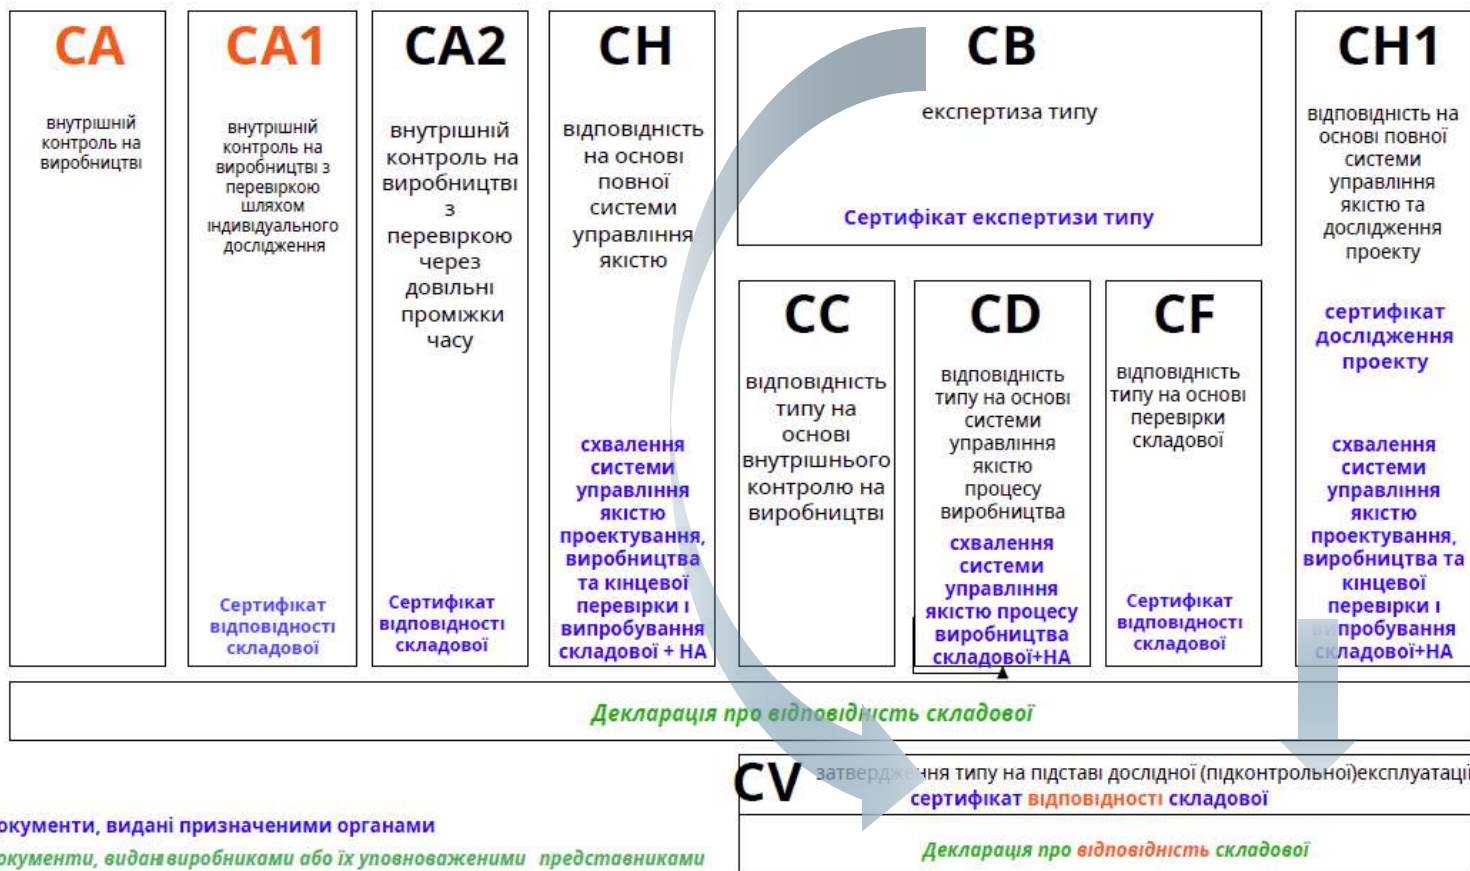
CA

внутрішній контроль на виробництві

CA1

внутрішній контроль на виробництві з перевіркою шляхом індивідуального дослідження

Сертифікат відповідності складової

CA2

внутрішній контроль на виробництві з перевіркою через довільні проміжки часу

Сертифікат відповідності складової

CH

відповідність на основі повної системи управління якістю

схвалення системи управління якістю проектування, виробництва та кінцевої перевірки і випробування складової + НА

CB

експертиза типу

Сертифікат експертизи типу

CC

відповідність типу на основі внутрішнього контролю на виробництві

CD

відповідність типу на основі системи управління якістю процесу виробництва

схвалення системи управління якістю процесу виробництва складової+НА

CF

відповідність типу на основі перевірки складової

Сертифікат відповідності складової

CH1

відповідність на основі повної системи управління якістю та дослідження проекту

сертифікат дослідження проекту

схвалення системи управління якістю проектування, виробництва та кінцевої перевірки і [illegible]пробування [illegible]ладової+НА

Декларація про відповід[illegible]сть складової

CV затверд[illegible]ня типу на підставі дослідної (підконтрольної)експлуатації

сертифікат відповідності складової

Декларація про відповідність складової

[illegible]окументи, видані призначеними органами

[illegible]окументи, видані виробниками або їх уповноваженими представниками